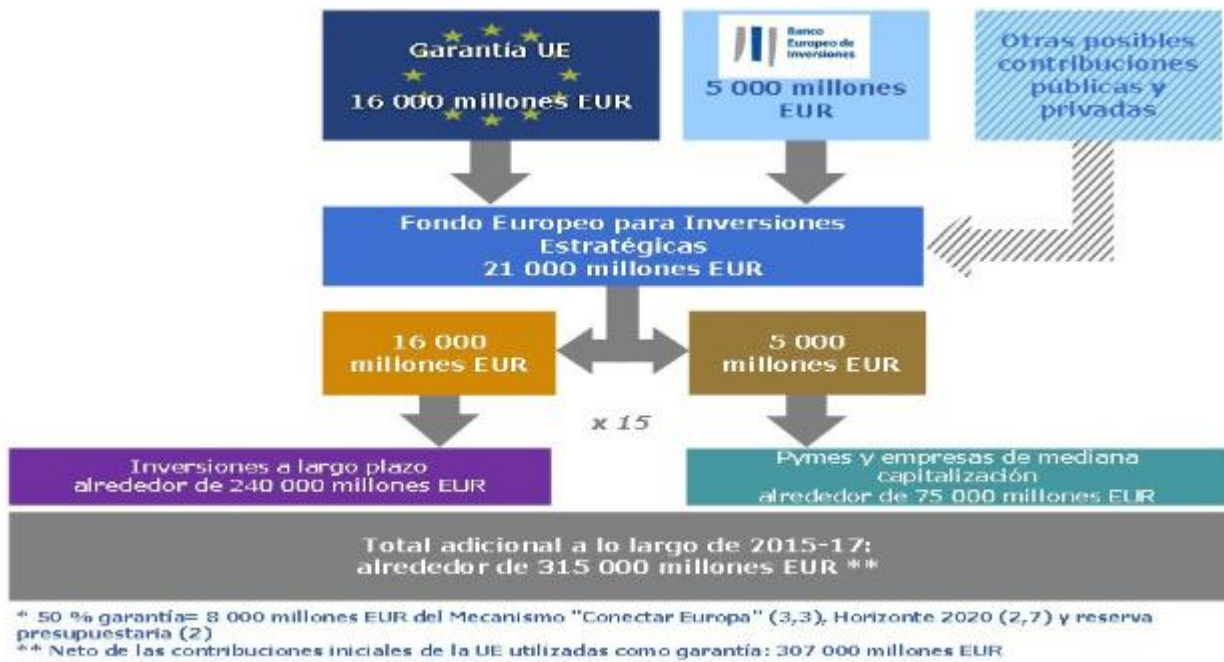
Garantía UE

16 000 millones EUR

Banco Europeo de Inversiones

5 000 millones EUR

Otras posibles contribuciones públicas y privadas

Fondo Europeo para Inversiones Estratégicas
21 000 millones EUR

16 000 millones EUR

5 000 millones EUR

x 15

Inversiones a largo plazo
alrededor de 240 000 millones EUR

Pymes y empresas de mediana capitalización
alrededor de 75 000 millones EUR

Total adicional a lo largo de 2015-17:
alrededor de 315 000 millones EUR **

* 50 % garantía= 8 000 millones EUR del Mecanismo "Conectar Europa" (3,3), Horizonte 2020 (2,7) y reserva presupuestaria (2)
** Neto de las contribuciones iniciales de la UE utilizadas como garantía: 307 000 millones EUR